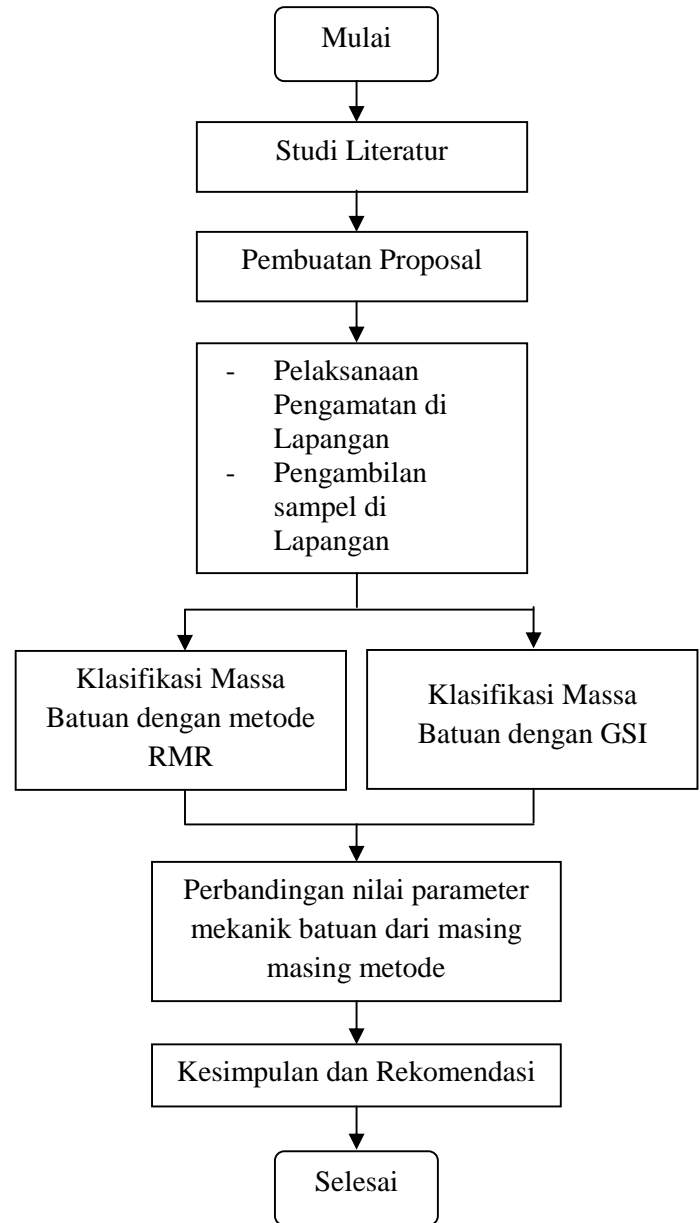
Mulai

Studi Literatur

Pembuatan Proposal

- Pelaksanaan Pengamatan di Lapangan
- Pengambilan sampel di Lapangan

Klasifikasi Massa Batuan dengan metode RMR

Klasifikasi Massa Batuan dengan GSI

Perbandingan nilai parameter mekanik batuan dari masing masing metode

Kesimpulan dan Rekomendasi

Selesai